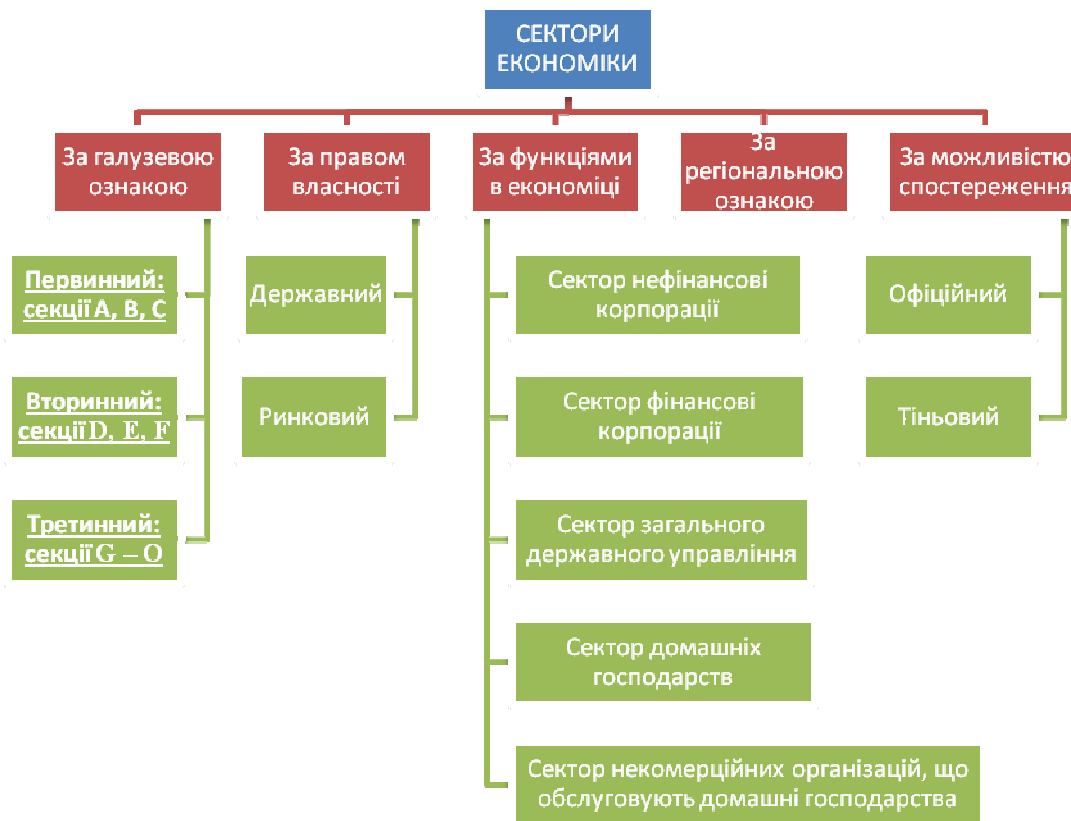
СЕКТОРИ ЕКОНОМІКИ

За галузевою ознакою

Первинний: секції A, B, C

Вторинний: секції D, E, F

Третинний: секції G – O

За правом власності

Державний

Ринковий

За функціями в економіці

Сектор нефінансові корпорації

Сектор фінансові корпорації

Сектор загального державного управління

Сектор домашніх господарств

Сектор некомерційних організацій, що обслуговують домашні господарства

За регіональною ознакою

За можливістю спостереження

Офіційний

Тіньовий